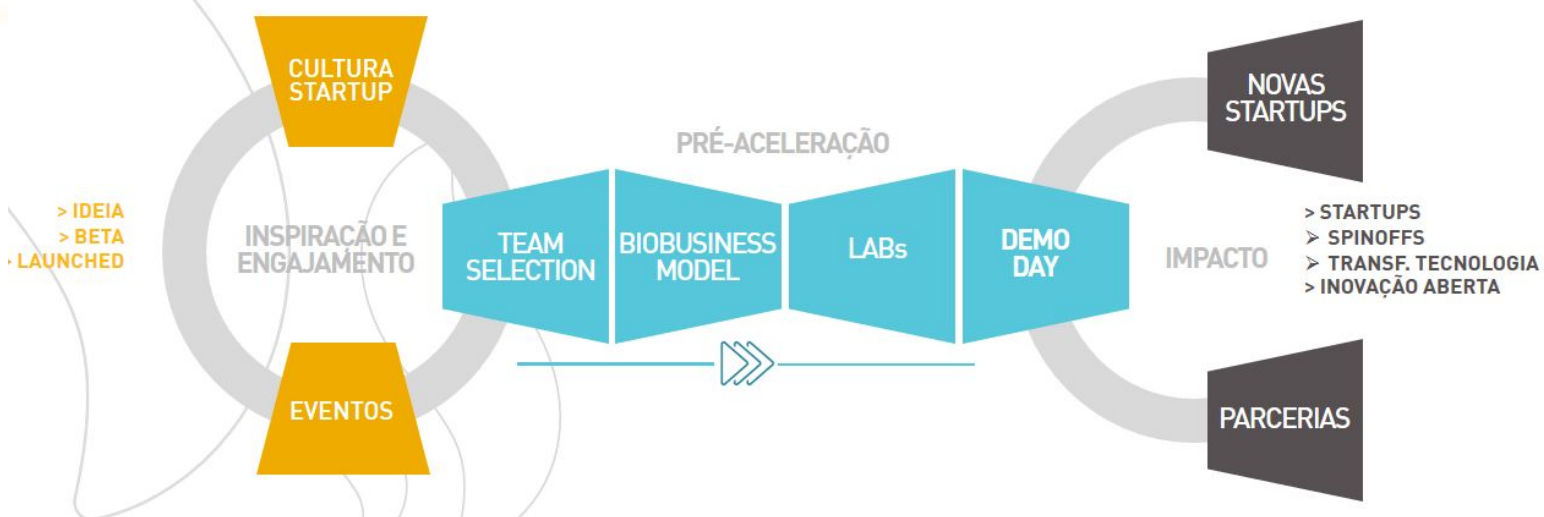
> IDEIA
> BETA
> LAUNCHED

CULTURA STARTUP

INSPIRAÇÃO E ENGAJAMENTO

EVENTOS

PRÉ-ACELERAÇÃO

TEAM SELECTION

BIOBUSINESS MODEL

LABs

DEMO DAY

NOVAS STARTUPS

IMPACTO

> STARTUPS
➢ SPINOFFS
➢ TRANSF. TECNOLOGIA
> INOVAÇÃO ABERTA

PARCERIAS